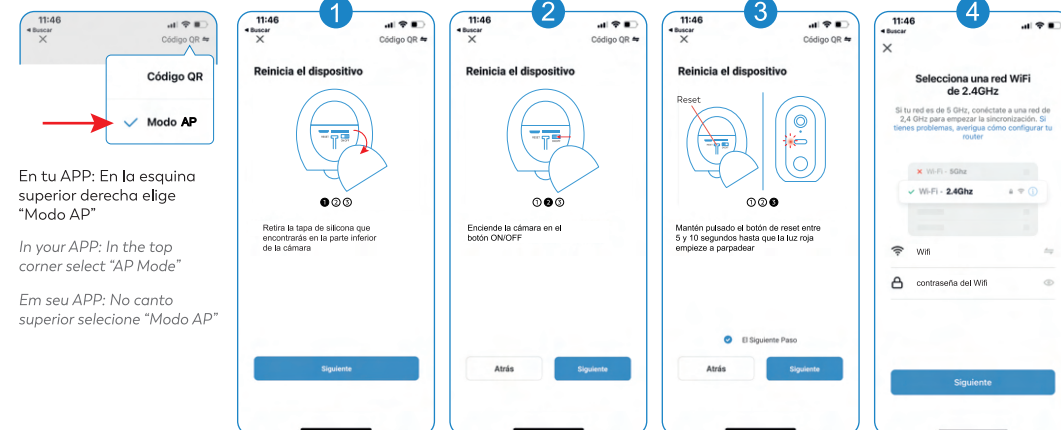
11:46
◂ Buscar
Código QR ⇆
Código QR
Modo AP

En tu APP: En la esquina superior derecha elige "Modo AP"

In your APP: In the top corner select "AP Mode"

Em seu APP: No canto superior selecione "Modo AP"

1
11:46
◂ Buscar
Código QR ⇆
Reinicia el dispositivo
❶②③
Retira la tapa de silicona que encontrarás en la parte inferior de la cámara
Siguiente

2
11:46
◂ Buscar
Código QR ⇆
Reinicia el dispositivo
①❷③
Enciende la cámara en el botón ON/OFF
Atrás
Siguiente

3
11:46
◂ Buscar
Código QR ⇆
Reinicia el dispositivo
Reset
①②❸
Mantén pulsado el botón de reset entre 5 y 10 segundos hasta que la luz roja empieze a parpadear
El Siguiente Paso
Atrás
Siguiente

4
11:46
◂ Buscar
Selecciona una red WiFi de 2.4GHz
Si tu red es de 5 GHz, conéctate a una red de 2,4 GHz para empezar la sincronización. Si tienes problemas, averigua cómo configurar tu router
Wi-Fi - 5Ghz
Wi-Fi - 2.4Ghz
Wifi
contraseña del Wifi
Siguiente